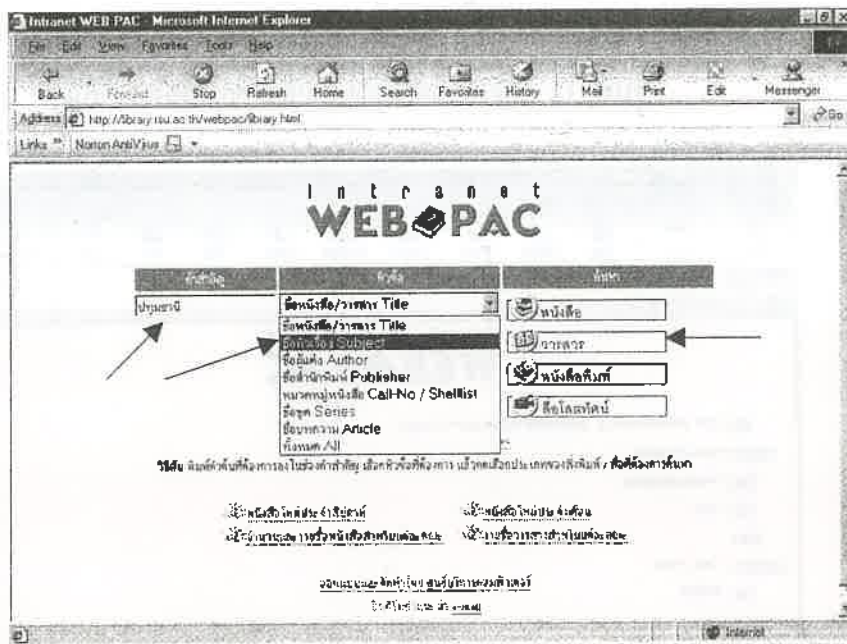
Intranet WEB PAC - Microsoft Internet Explorer

File Edit View Favorites Tools Help

Back Forward Stop Refresh Home Search Favorites History Mail Print Edit Messenger

Address http://library.rsu.ac.th/webpac/library.html Go

Links Norton AntiVirus

I n t r a n e t
WEB PAC

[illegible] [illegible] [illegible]

ปทุมธานี

ชื่อหนังสือ/วารสาร Title

ชื่อหนังสือ/วารสาร Title
ชื่อเรื่อง Subject
ชื่อผู้แต่ง Author
ชื่อสำนักพิมพ์ Publisher
หมวดหมู่หนังสือ Call-No / Shelflist
ชื่อชุด Series
ชื่อบทความ Article
ทั้งหมด All

หนังสือ
วารสาร
หนังสือพิมพ์
สื่อโสตทัศน์

วิธีค้น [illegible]

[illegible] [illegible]
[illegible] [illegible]

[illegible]
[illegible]

Internet